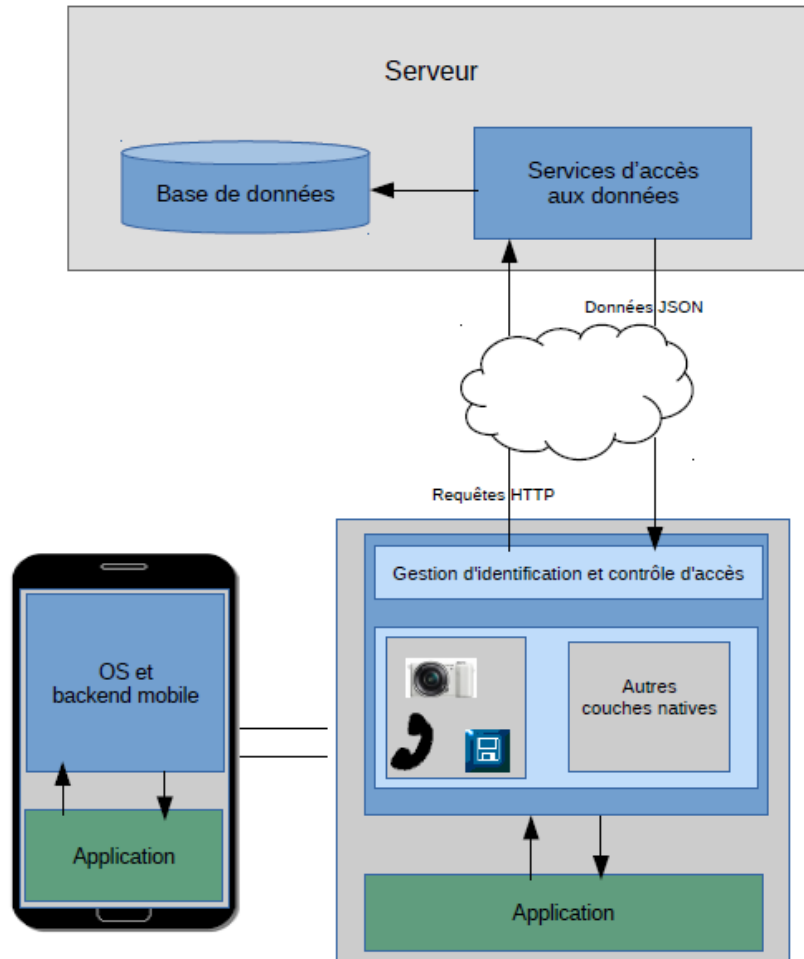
Serveur

Base de données

Services d'accès aux données

Données JSON

Requêtes HTTP

Gestion d'identification et contrôle d'accès

Autres couches natives

Application

OS et backend mobile

Application